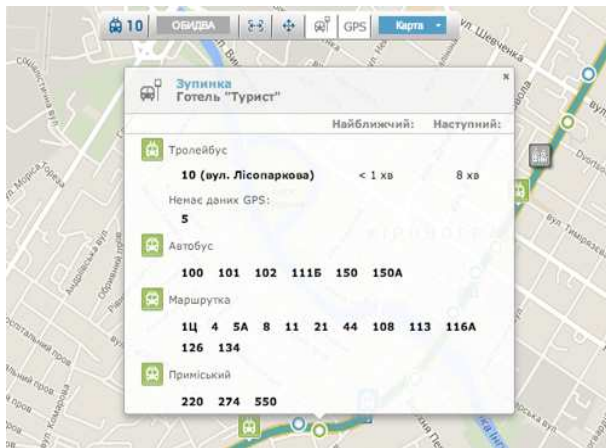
10 ОБИДВА GPS Карта

вул. Шевченка

Зупинка
Готель "Турист"

Найближчий: Наступний:

Тролейбус

10 (вул. Лісопаркова) < 1 хв 8 хв

Немає даних GPS:

5

Автобус

100 101 102 111Б 150 150А

Маршрутка

1Ц 4 5А 8 11 21 44 108 113 116А 126 134

Приміський

220 274 550

Соціалістична вул.
вул. Мориса Тореза
Андріївська вул.
Обривний пров.
Госпітальна вул.
Річний пров.
вул. Комарова
вул.
вул. Тимірязєва
Dvortsova
вул.